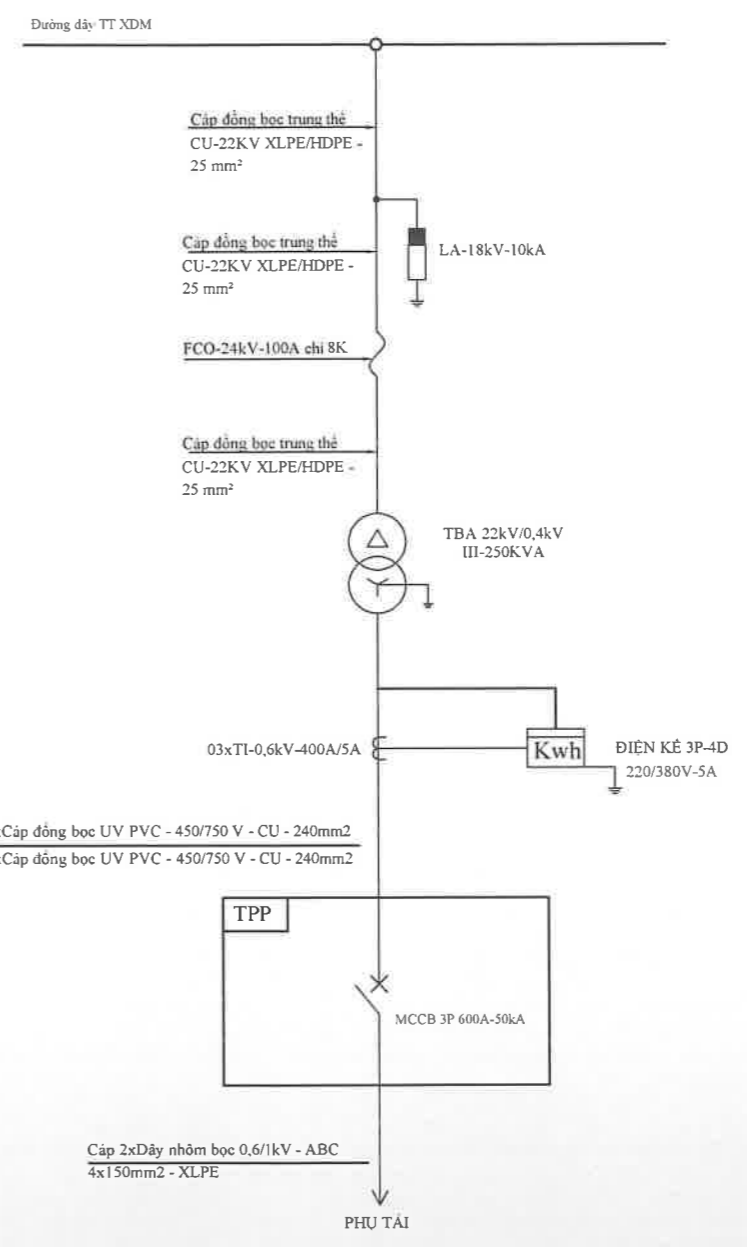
Đường dây TT XDM

Cáp đồng bọc trung thế
CU-22KV XLPE/HDPE - 25 mm²

Cáp đồng bọc trung thế
CU-22KV XLPE/HDPE - 25 mm²

LA-18kV-10kA

FCO-24kV-100A chì 8K

Cáp đồng bọc trung thế
CU-22KV XLPE/HDPE - 25 mm²

TBA 22kV/0,4kV
III-250KVA

03xTI-0,6kV-400A/5A

Kwh

ĐIỆN KẾ 3P-4D
220/380V-5A

Cáp đồng bọc UV PVC - 450/750 V - CU - 240mm2
Cáp đồng bọc UV PVC - 450/750 V - CU - 240mm2

TPP

MCCB 3P 600A-50kA

Cáp 2xDây nhôm bọc 0,6/1kV - ABC
4x150mm2 - XLPE

PHỤ TẢI